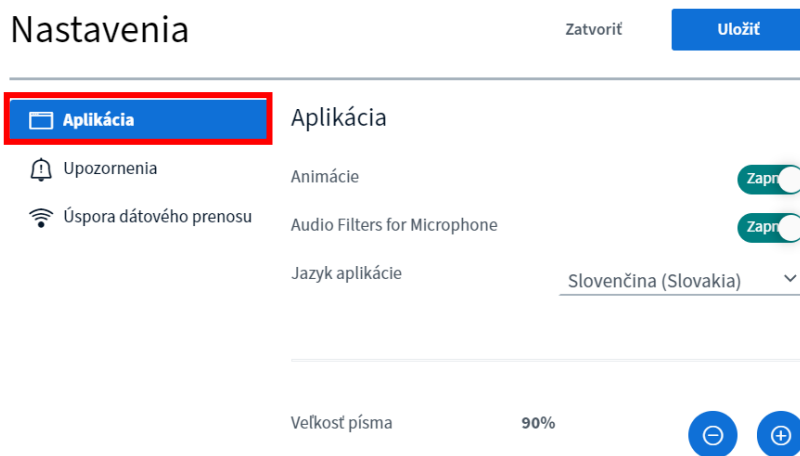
Nastavenia

Zatvoriť

Uložiť

Aplikácia

Upozornenia

Úspora dátového prenosu

Aplikácia

Animácie

Zapn

Audio Filters for Microphone

Zapn

Jazyk aplikácie

Slovenčina (Slovakia)

Veľkosť písma

90%